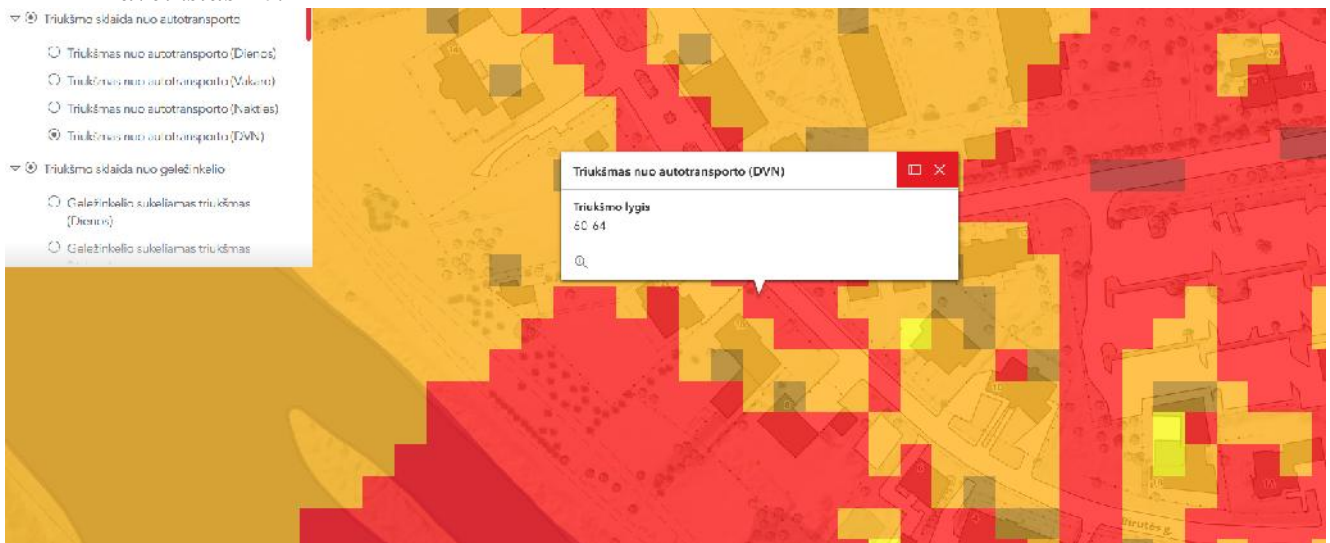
Triukšmo sklaida nuo autotransporto

Triukšmas nuo autotransporto (Dienos)

Triukšmas nuo autotransporto (Vakaro)

Triukšmas nuo autotransporto (Nakties)

Triukšmas nuo autotransporto (DVN)

Triukšmo sklaida nuo geležinkelio

Geležinkelio sukeliamas triukšmas (Dienos)

Geležinkelio sukeliamas triukšmas

Triukšmas nuo autotransporto (DVN)

Triukšmo lygis
60-64

Birutės g.